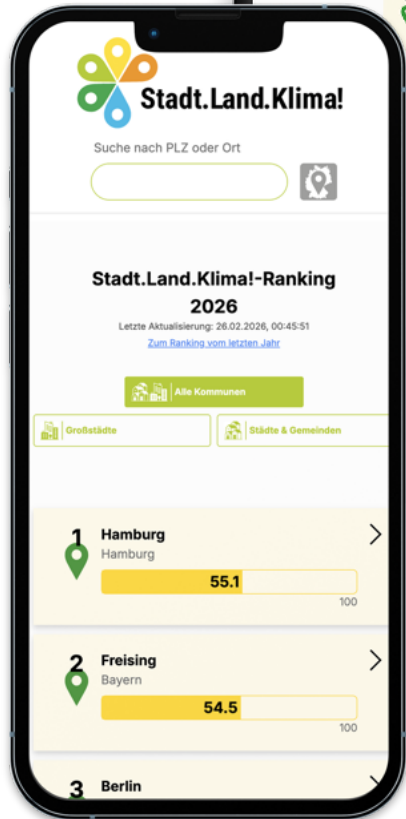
Stadt.Land.Klima!

Suche nach PLZ oder Ort

Stadt.Land.Klima!-Ranking 2026

Letzte Aktualisierung: 26.02.2026, 00:45:51

Zum Ranking vom letzten Jahr

Alle Kommunen

Großstädte

Städte & Gemeinden

1 Hamburg
Hamburg
55.1
100

2 Freising
Bayern
54.5
100

3 Berlin